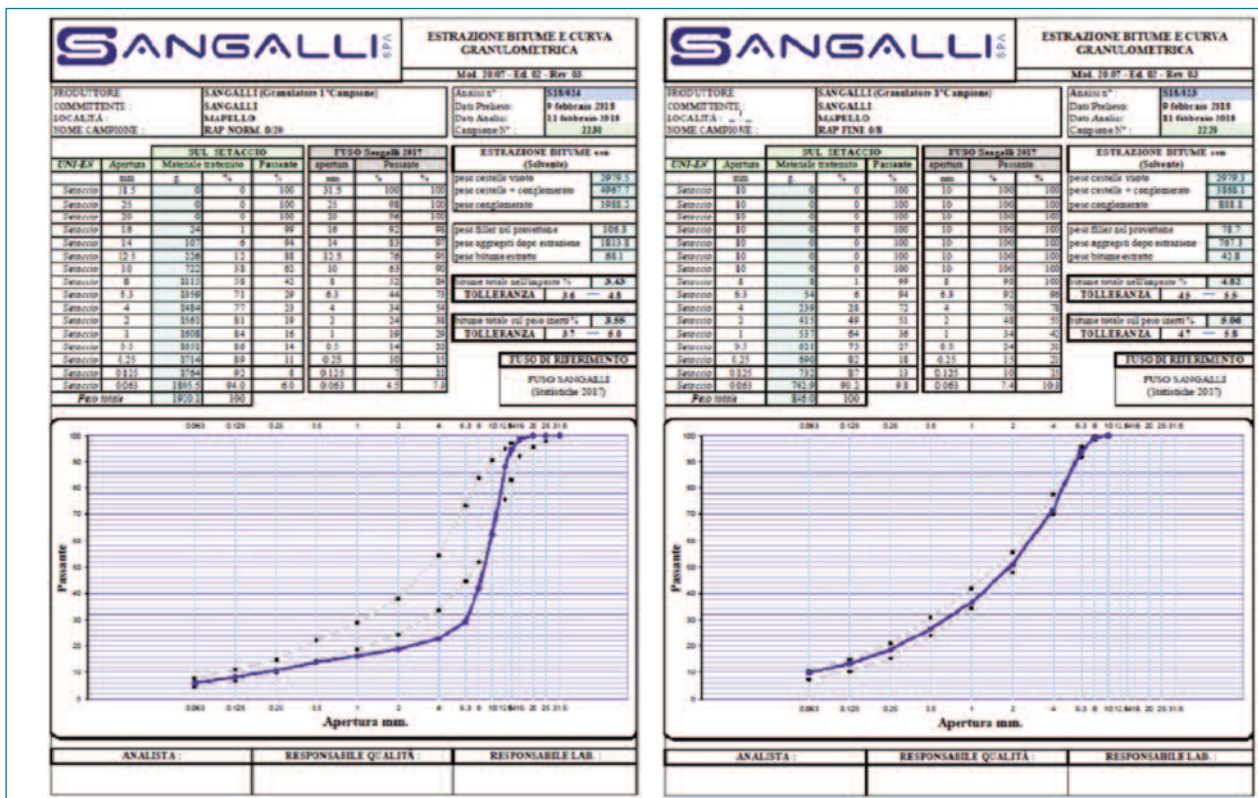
SANGALLI SPA

ESTRAZIONE BITUME E CURVA GRANULOMETRICA

Mod. 20/07 - Ed. 02 - Rev. 03

PRODUTTORE: SANGALLI (Granulatore 1°Campione)
COMMITTENTE: SANGALLI
LOCALITÀ: MAPELLO
NOME CAMPIONE: RAP NORM. 0/20

Analisi n°: S18/024
Data Prelievo: 9 febbraio 2018
Data Analisi: 11 febbraio 2018
Campione N°: 2230

| UNI-EN | Apertura | SUL SETACCIO Materiale trattenuto | | Passante | FUSO Sangalli 2017 apertura | Passante | |
|---|---|---|---|---|---|---|---|
| | mm | g | % | % | mm | % | % |
| Setaccio | 31.5 | 0 | 0 | 100 | 31.5 | 100 | 100 |
| Setaccio | 25 | 0 | 0 | 100 | 25 | 98 | 100 |
| Setaccio | 20 | 0 | 0 | 100 | 20 | 96 | 100 |
| Setaccio | 16 | 24 | 1 | 99 | 16 | 92 | 98 |
| Setaccio | 14 | 107 | 6 | 94 | 14 | 83 | 97 |
| Setaccio | 12.5 | 226 | 12 | 88 | 12.5 | 76 | 95 |
| Setaccio | 10 | 722 | 38 | 62 | 10 | 63 | 90 |
| Setaccio | 8 | 1113 | 58 | 42 | 8 | 52 | 84 |
| Setaccio | 6.3 | 1358 | 71 | 29 | 6.3 | 44 | 73 |
| Setaccio | 4 | 1484 | 77 | 23 | 4 | 34 | 56 |
| Setaccio | 2 | 1563 | 81 | 19 | 2 | 24 | 38 |
| Setaccio | 1 | 1608 | 84 | 16 | 1 | 19 | 29 |
| Setaccio | 0.5 | 1651 | 86 | 14 | 0.5 | 14 | 22 |
| Setaccio | 0.25 | 1714 | 89 | 11 | 0.25 | 10 | 15 |
| Setaccio | 0.125 | 1764 | 92 | 8 | 0.125 | 7 | 11 |
| Setaccio | 0.063 | 1805.5 | 94.0 | 6.0 | 0.063 | 4.5 | 7.8 |
| Peso totale | 1920.1 | 100 | | | | | |

ESTRAZIONE BITUME con (Solvente)
peso cestello vuoto 2979.5
peso cestello + conglomerato 4967.7
peso conglomerato 1988.2
peso filler nel provettone 106.3
peso aggregati dopo estrazione 1813.8
peso bitume estratto 68.1
bitume totale nell'impasto % 3.43
TOLLERANZA 3.6 — 4.8
bitume totale sul peso inerti % 3.55
TOLLERANZA 3.7 — 5.0

FUSO DI RIFERIMENTO
FUSO SANGALLI (Statistiche 2017)

Passante
Apertura mm.
0.063 0.125 0.25 0.5 1 2 4 6.3 8 10 12.5 14 16 20 25 31.5

ANALISTA: | RESPONSABILE QUALITÀ: | RESPONSABILE LAB.:

SANGALLI SPA

ESTRAZIONE BITUME E CURVA GRANULOMETRICA

Mod. 20/07 - Ed. 02 - Rev. 03

PRODUTTORE: SANGALLI (Granulatore 3°Campione)
COMMITTENTE: SANGALLI
LOCALITÀ: MAPELLO
NOME CAMPIONE: RAP FINE 0/8

Analisi n°: S18/023
Data Prelievo: 9 febbraio 2018
Data Analisi: 11 febbraio 2018
Campione N°: 2229

| UNI-EN | Apertura | SUL SETACCIO Materiale trattenuto | | Passante | FUSO Sangalli 2017 apertura | Passante | |
|---|---|---|---|---|---|---|---|
| | mm | g | % | % | mm | % | % |
| Setaccio | 10 | 0 | 0 | 100 | 10 | 100 | 100 |
| Setaccio | 10 | 0 | 0 | 100 | 10 | 100 | 100 |
| Setaccio | 10 | 0 | 0 | 100 | 10 | 100 | 100 |
| Setaccio | 10 | 0 | 0 | 100 | 10 | 100 | 100 |
| Setaccio | 10 | 0 | 0 | 100 | 10 | 100 | 100 |
| Setaccio | 10 | 0 | 0 | 100 | 10 | 100 | 100 |
| Setaccio | 10 | 0 | 0 | 100 | 10 | 100 | 100 |
| Setaccio | 8 | 8 | 1 | 99 | 8 | 98 | 100 |
| Setaccio | 6.3 | 54 | 6 | 94 | 6.3 | 92 | 96 |
| Setaccio | 4 | 239 | 28 | 72 | 4 | 70 | 78 |
| Setaccio | 2 | 415 | 49 | 51 | 2 | 48 | 55 |
| Setaccio | 1 | 537 | 64 | 36 | 1 | 34 | 42 |
| Setaccio | 0.5 | 615 | 73 | 27 | 0.5 | 24 | 31 |
| Setaccio | 0.25 | 690 | 82 | 18 | 0.25 | 15 | 21 |
| Setaccio | 0.125 | 732 | 87 | 13 | 0.125 | 10 | 15 |
| Setaccio | 0.063 | 762.9 | 90.2 | 9.8 | 0.063 | 7.4 | 10.8 |
| Peso totale | 846.0 | 100 | | | | | |

ESTRAZIONE BITUME con (Solvente)
peso cestello vuoto 2979.3
peso cestello + conglomerato 3868.1
peso conglomerato 888.8
peso filler nel provettone 78.7
peso aggregati dopo estrazione 767.3
peso bitume estratto 42.8
bitume totale nell'impasto % 4.82
TOLLERANZA 4.5 — 5.5
bitume totale sul peso inerti % 5.06
TOLLERANZA 4.7 — 5.8

FUSO DI RIFERIMENTO
FUSO SANGALLI (Statistiche 2017)

Passante
Apertura mm.
0.063 0.125 0.25 0.5 1 2 4 6.3 8 10 12.5 14 16 20 25 31.5

ANALISTA: | RESPONSABILE QUALITÀ: | RESPONSABILE LAB.: